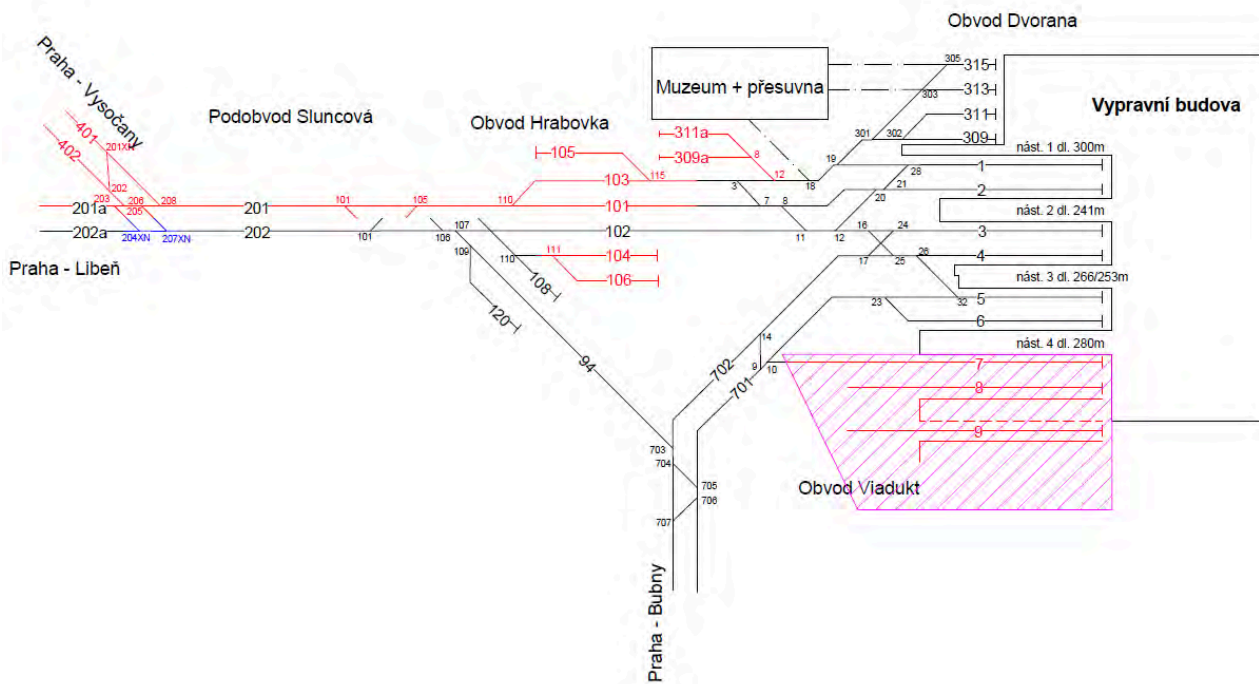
Obvod Dvorana

Praha - Vysočany

Podobvod Sluncová

Obvod Hrabovka

Muzeum + přesuvna

Vypravní budova

305
315
313
303
311
301
302
309
311a
309a
8
12
19
105
115
103
18
nást. 1 dl. 300m
1
28
21
2
3
7
8
20
401
201XN
402
202
203
206
208
205
201a
201
101
105
110
101
202a
204XN
207XN
202
101
106
107
102
11
12
16
24
nást. 2 dl. 241m
3
4
17
25
26
109
110
111
104
106
108
nást. 3 dl. 266/253m
5
23
32
6
120
Praha - Libeň
nást. 4 dl. 280m
14
9
10
7
8
9
702
701
94
703
704
705
706
707
Obvod Viadukt
Praha - Bubny